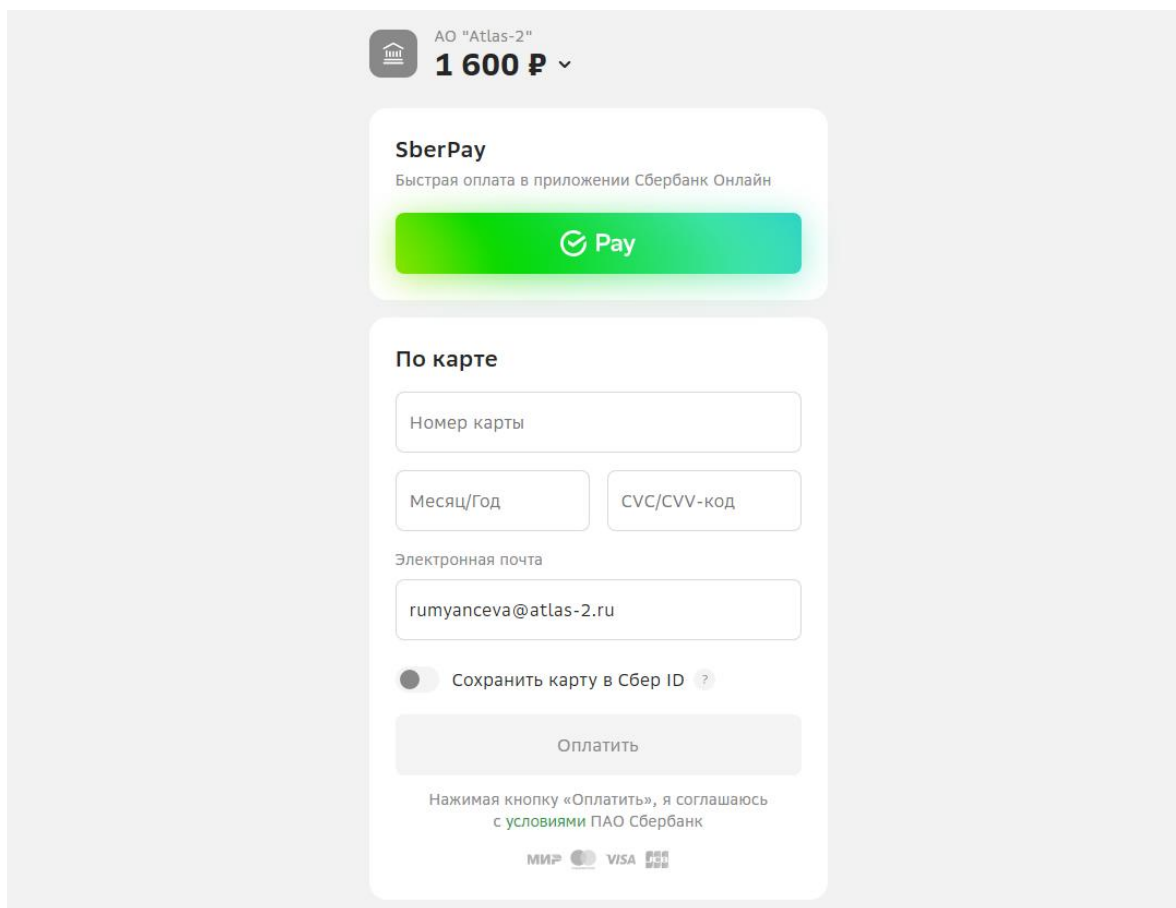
АО "Atlas-2"
1 600 ₽

SberPay
Быстрая оплата в приложении Сбербанк Онлайн

Pay

По карте

Номер карты

Месяц/Год

CVC/CVV-код

Электронная почта

rumyanceva@atlas-2.ru

Сохранить карту в Сбер ID ?

Оплатить

Нажимая кнопку «Оплатить», я соглашаюсь с условиями ПАО Сбербанк

МИР VISA JCB